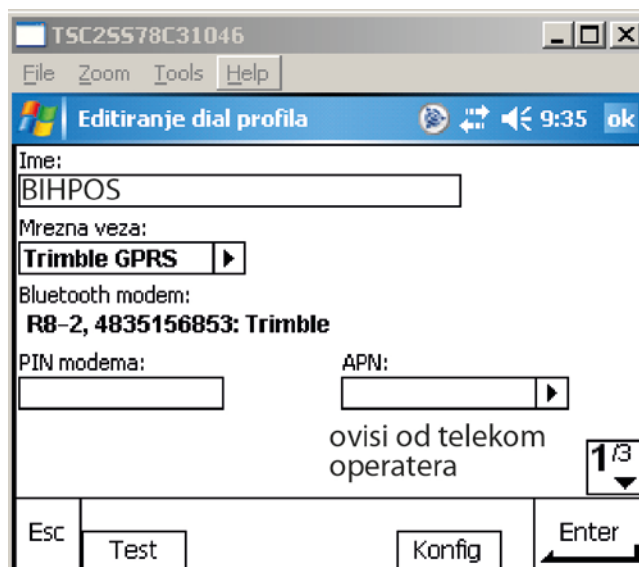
TSC2SS78C31046

File Zoom Tools Help

Editiranje dial profila 9:35 ok

Ime:
BIHPOS

Mrezna veza:
Trimble GPRS

Bluetooth modem:
R8-2, 4835156853: Trimble

PIN modema:

APN:

ovisi od telekom operatera

1/3

Esc

Test

Konfig

Enter